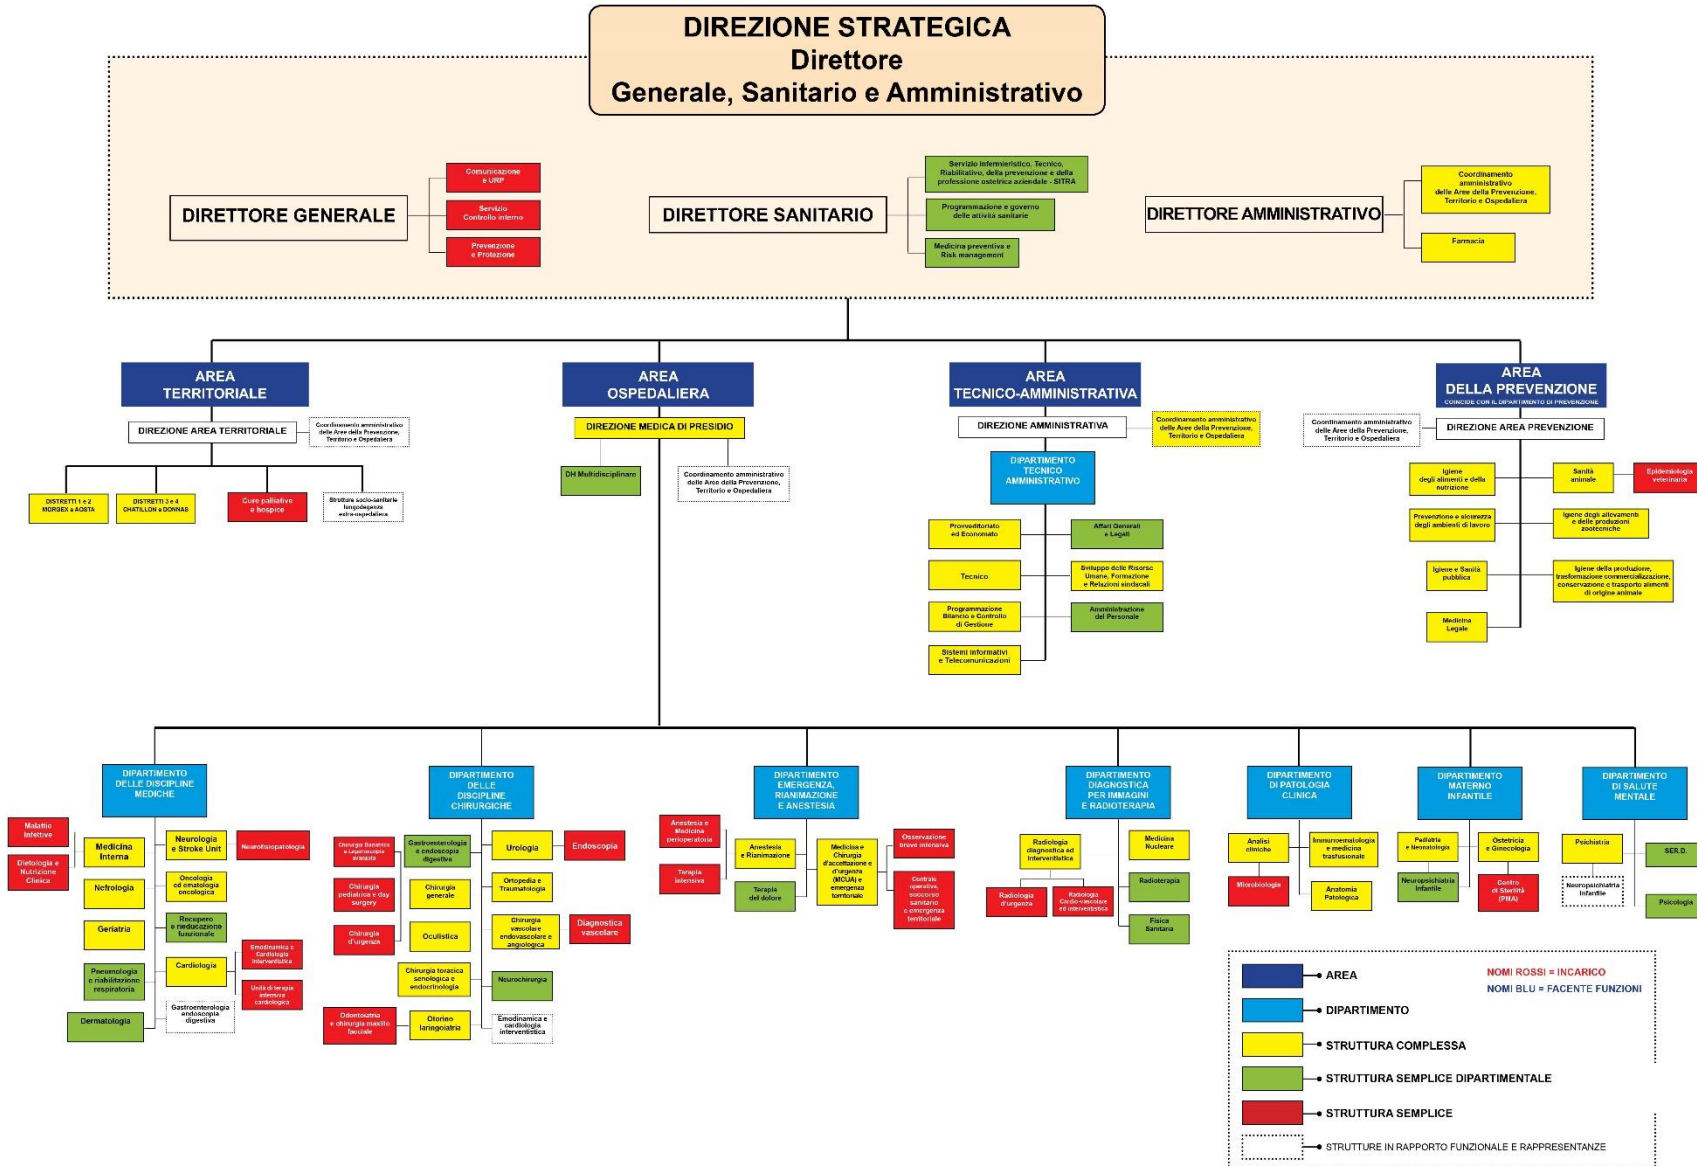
DIREZIONE STRATEGICA
Direttore
Generale, Sanitario e Amministrativo

DIRETTORE GENERALE

Comunicazione e URP

Servizio Controllo interno

Prevenzione e Protezione

DIRETTORE SANITARIO

Servizio Infermieristico, Tecnico, Riabilitativo, della prevenzione e della professione ostetrica aziendale - SITRA

Programmazione e governo delle attività sanitarie

Medicina preventiva e Risk management

DIRETTORE AMMINISTRATIVO

Coordinamento amministrativo delle Aree della Prevenzione, Territorio e Ospedaliera

Farmacia

AREA TERRITORIALE

DIREZIONE AREA TERRITORIALE

Coordinamento amministrativo delle Aree della Prevenzione, Territorio e Ospedaliera

DISTRETTI 1 e 2 MORGEX e AOSTA

DISTRETTI 3 e 4 CHATILLON e DONNAS

Cure palliative e hospice

Strutture socio-sanitarie lungodegenza extra-ospedaliera

AREA OSPEDALIERA

DIREZIONE MEDICA DI PRESIDIO

DH Multidisciplinare

Coordinamento amministrativo delle Aree della Prevenzione, Territorio e Ospedaliera

AREA TECNICO-AMMINISTRATIVA

DIREZIONE AMMINISTRATIVA

Coordinamento amministrativo delle Aree della Prevenzione, Territorio e Ospedaliera

DIPARTIMENTO TECNICO AMMINISTRATIVO

Provveditorato ed Economato

Affari Generali e Legali

Tecnico

Sviluppo delle Risorse Umane, Formazione e Relazioni sindacali

Programmazione Bilancio e Controllo di Gestione

Amministrazione del Personale

Sistemi informativi e Telecomunicazioni

AREA DELLA PREVENZIONE
COINCIDE CON IL DIPARTIMENTO DI PREVENZIONE

Coordinamento amministrativo delle Aree della Prevenzione, Territorio e Ospedaliera

DIREZIONE AREA PREVENZIONE

Igiene degli alimenti e della nutrizione

Sanità animale

Epidemiologia veterinaria

Prevenzione e sicurezza degli ambienti di lavoro

Igiene degli allevamenti e delle produzioni zootecniche

Igiene e Sanità pubblica

Igiene della produzione, trasformazione commercializzazione, conservazione e trasporto alimenti di origine animale

Medicina Legale

DIPARTIMENTO DELLE DISCIPLINE MEDICHE

Malattie infettive

Dietologia e Nutrizione Clinica

Medicina Interna

Nefrologia

Geriatria

Pneumologia e riabilitazione respiratoria

Dermatologia

Neurologia e Stroke Unit

Neurofisiopatologia

Oncologia ed ematologia oncologica

Recupero e rieducazione funzionale

Cardiologia

Emodinamica e Cardiologia interventistica

Unità di terapia intensiva cardiologica

Gastroenterologia endoscopia digestiva

DIPARTIMENTO DELLE DISCIPLINE CHIRURGICHE

Chirurgia Bariatrica e Laparoscopia avanzata

Gastroenterologia e endoscopia digestiva

Chirurgia pediatrica e day surgery

Chirurgia generale

Chirurgia d'urgenza

Oculistica

Chirurgia toracica senologica e endocrinologia

Odontoiatria e chirurgia maxillo facciale

Otorino laringoiatria

Urologia

Endoscopia

Ortopedia e Traumatologia

Chirurgia vascolare endovascolare e angiologica

Diagnostica vascolare

Neurochirurgia

Emodinamica e cardiologia interventistica

DIPARTIMENTO EMERGENZA, RIANIMAZIONE E ANESTESIA

Anestesia e Medicina perioperatoria

Terapia intensiva

Anestesia e Rianimazione

Terapia del dolore

Medicina e Chirurgia d'accettazione e d'urgenza (MCUA) e emergenza territoriale

Osservazione breve intensiva

Centrale operativa, soccorso sanitario e emergenza territoriale

DIPARTIMENTO DIAGNOSTICA PER IMMAGINI E RADIOTERAPIA

Radiologia diagnostica ad interventistica

Radiologia d'urgenza

Radiologia Cardio-vascolare ed interventistica

Medicina Nucleare

Radioterapia

Fisica Sanitaria

DIPARTIMENTO DI PATOLOGIA CLINICA

Analisi cliniche

Microbiologia

Immunoematologia e medicina trasfusionale

Anatomia Patologica

DIPARTIMENTO MATERNO INFANTILE

Pediatria e Neonatologia

Neuropsichiatria Infantile

Ostetricia e Ginecologia

Centro di Sterilità (PMA)

DIPARTIMENTO DI SALUTE MENTALE

Psichiatria

Neuropsichiatria Infantile

SER.D.

Psicologia

AREA

DIPARTIMENTO

STRUTTURA COMPLESSA

STRUTTURA SEMPLICE DIPARTIMENTALE

STRUTTURA SEMPLICE

STRUTTURE IN RAPPORTO FUNZIONALE E RAPPRESENTANZE

NOMI ROSSI = INCARICO
NOMI BLU = FACENTE FUNZIONI